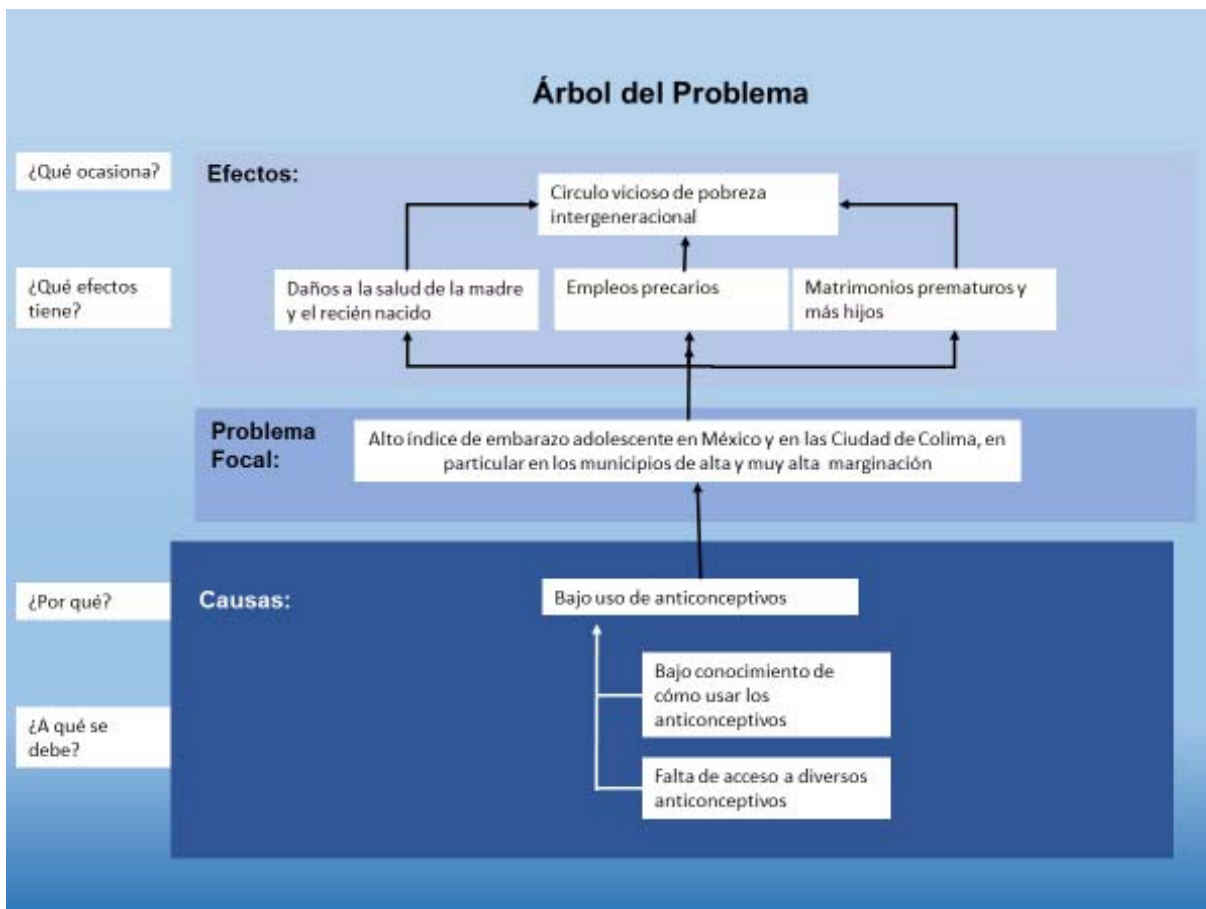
Árbol del Problema

¿Qué ocasiona?

Efectos:

Circulo vicioso de pobreza intergeneracional

¿Qué efectos tiene?

Daños a la salud de la madre y el recién nacido

Empleos precarios

Matrimonios prematuros y más hijos

Problema Focal:

Alto índice de embarazo adolescente en México y en las Ciudad de Colima, en particular en los municipios de alta y muy alta marginación

¿Por qué?

Causas:

Bajo uso de anticonceptivos

¿A qué se debe?

Bajo conocimiento de cómo usar los anticonceptivos

Falta de acceso a diversos anticonceptivos